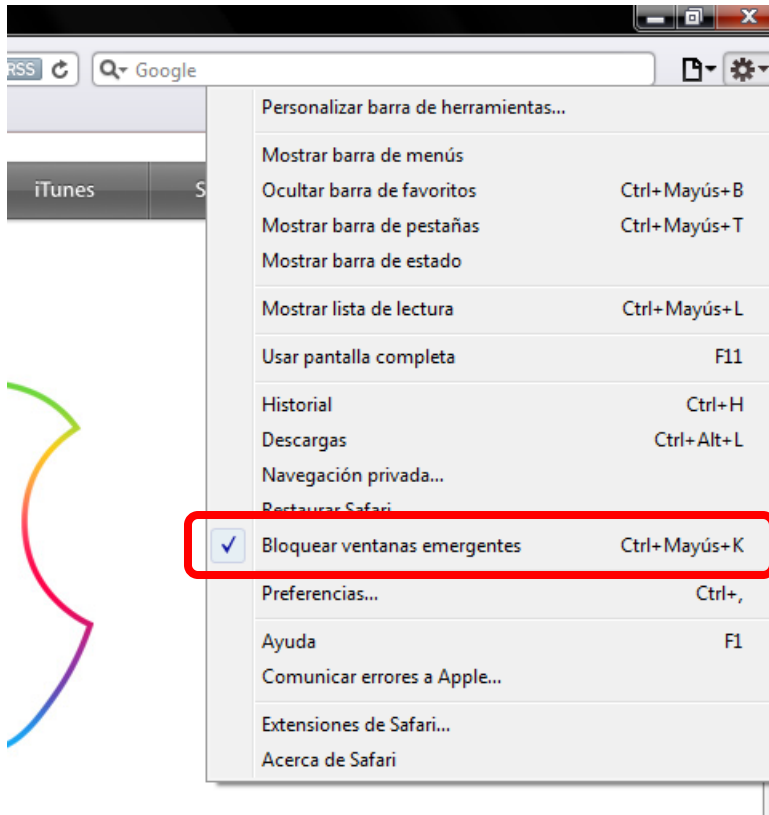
RSS

Google

iTunes

S

Personalizar barra de herramientas...

Mostrar barra de menús
Ocultar barra de favoritos Ctrl+Mayús+B
Mostrar barra de pestañas Ctrl+Mayús+T
Mostrar barra de estado

Mostrar lista de lectura Ctrl+Mayús+L

Usar pantalla completa F11

Historial Ctrl+H
Descargas Ctrl+Alt+L
Navegación privada...
Restaurar Safari
✓ Bloquear ventanas emergentes Ctrl+Mayús+K
Preferencias... Ctrl+,

Ayuda F1
Comunicar errores a Apple...

Extensiones de Safari...
Acerca de Safari